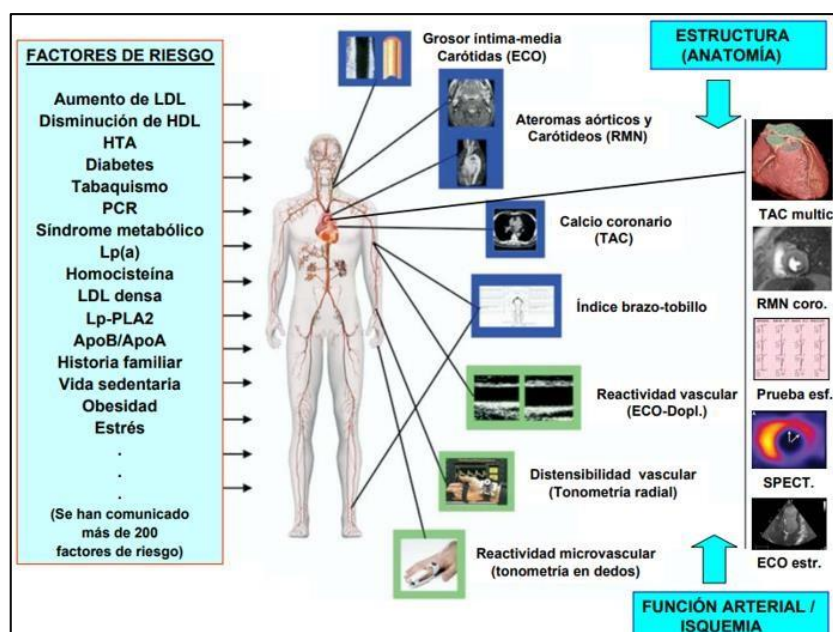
FACTORES DE RIESGO

Aumento de LDL
Disminución de HDL
HTA
Diabetes
Tabaquismo
PCR
Síndrome metabólico
Lp(a)
Homocisteína
LDL densa
Lp-PLA2
ApoB/ApoA
Historia familiar
Vida sedentaria
Obesidad
Estrés
.
.
.
(Se han comunicado más de 200 factores de riesgo)

Grosor intima-media Carótidas (ECO)

Ateromas aórticos y Carótideos (RMN)

Calcio coronario (TAC)

Índice brazo-tobillo

Reactividad vascular (ECO-Dopl.)

Distensibilidad vascular (Tonometría radial)

Reactividad microvascular (tonometría en dedos)

ESTRUCTURA (ANATOMÍA)

TAC multic

RMN coro.

Prueba esf.

SPECT.

ECO estr.

FUNCIÓN ARTERIAL / ISQUEMIA